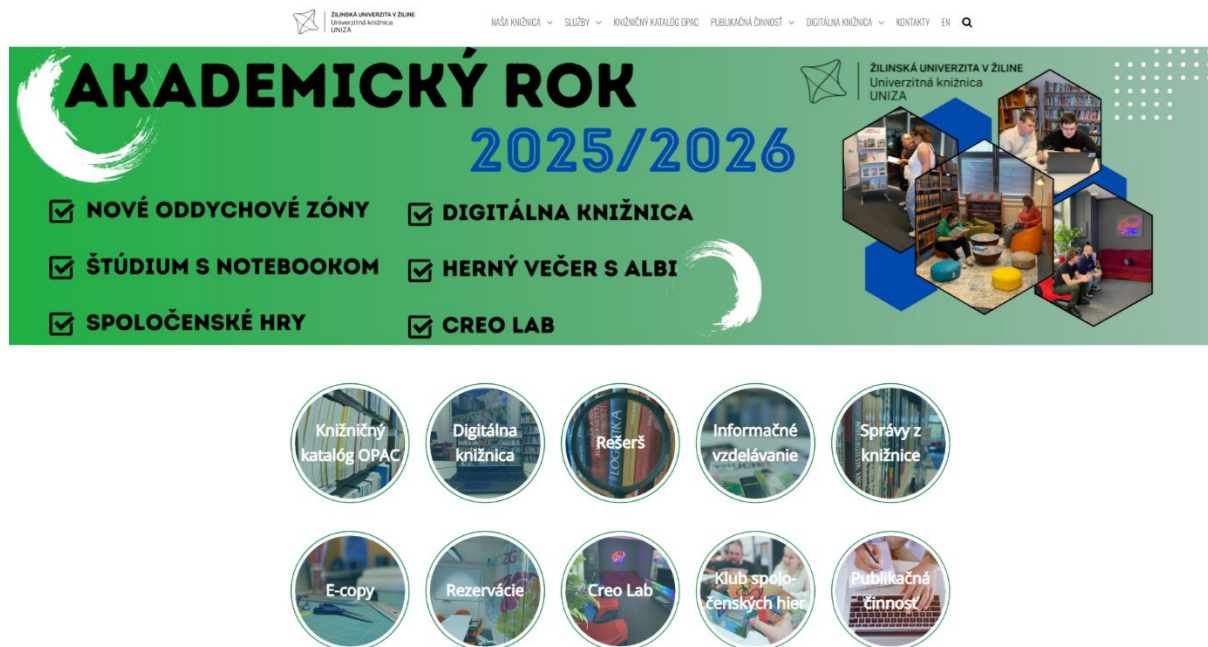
ŽILINSKÁ UNIVERZITA V ŽILINE
Univerzitná knižnica
UNIZA

NAŠA KNIŽNICA SLUŽBY KNIŽNIČNÝ KATALÓG OPAC PUBLIKAČNÁ ČINNOSŤ DIGITÁLNA KNIŽNICA KONTAKTY EN

AKADEMICKÝ ROK
2025/2026

ŽILINSKÁ UNIVERZITA V ŽILINE
Univerzitná knižnica
UNIZA

NOVÉ ODDYCHOVÉ ZÓNY
ŠTÚDIUM S NOTEBOOKOM
SPOLOČENSKÉ HRY
DIGITÁLNA KNIŽNICA
HERNÝ VEČER S ALBI
CREO LAB

Knižničný katalóg OPAC
Digitálna knižnica
Rešerš
Informačné vzdelávanie
Správy z knižnice

E-copy
Rezervácie
Creo Lab
Klub spoločenských hier
Publikačná činnosť